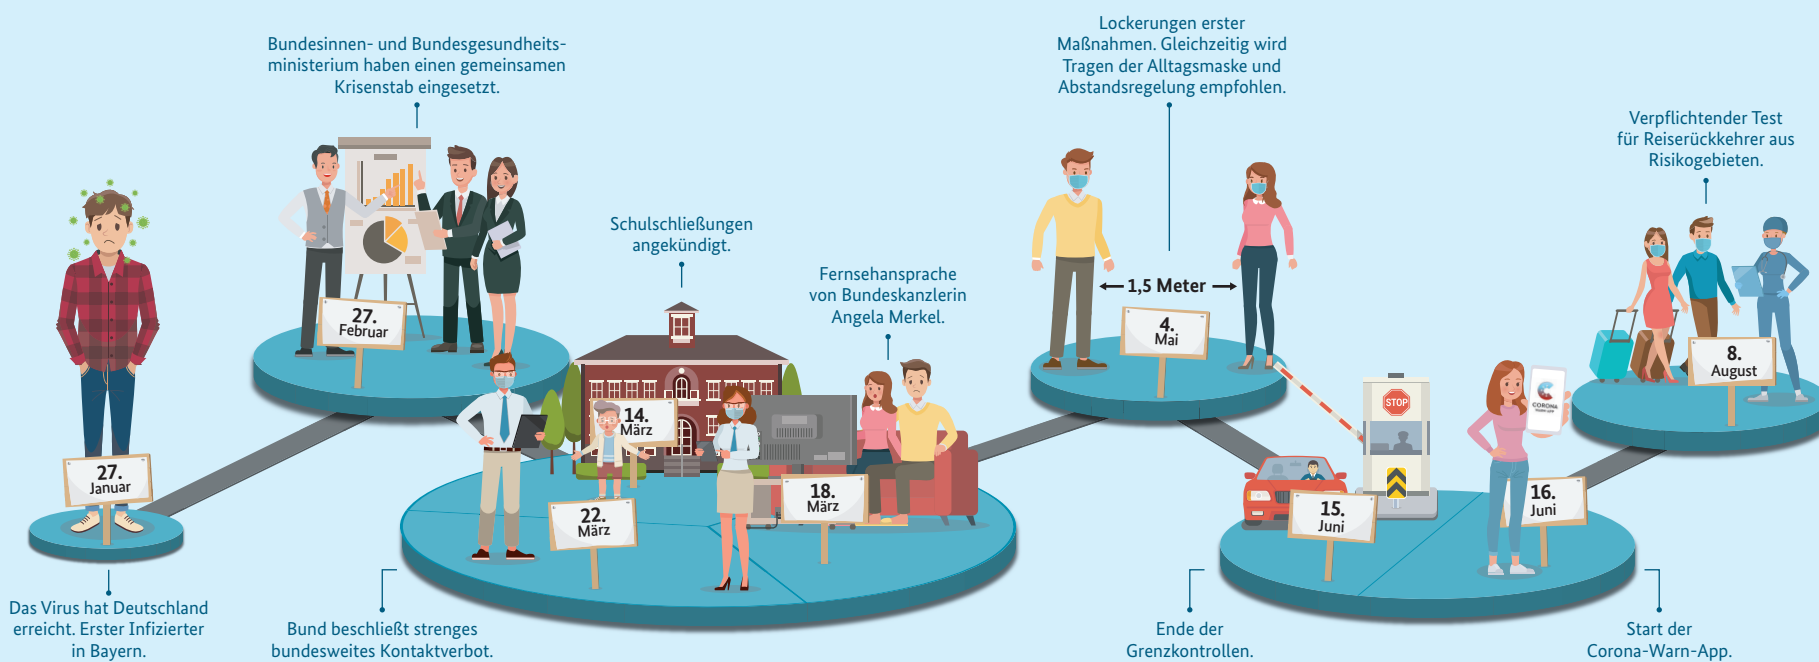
Bundesinnen- und Bundesgesundheitsministerium haben einen gemeinsamen Krisenstab eingesetzt.

27. Februar

Das Virus hat Deutschland erreicht. Erster Infizierter in Bayern.

27. Januar

Schulschließungen angekündigt.

14. März

22. März

Bund beschließt strenges bundesweites Kontaktverbot.

Fernsehansprache von Bundeskanzlerin Angela Merkel.

18. März

Lockerungen erster Maßnahmen. Gleichzeitig wird Tragen der Alltagsmaske und Abstandsregelung empfohlen.

1,5 Meter

4. Mai

STOP

15. Juni

Ende der Grenzkontrollen.

16. Juni

CORONA

Start der Corona-Warn-App.

Verpflichtender Test für Reiserückkehrer aus Risikogebieten.

8. August